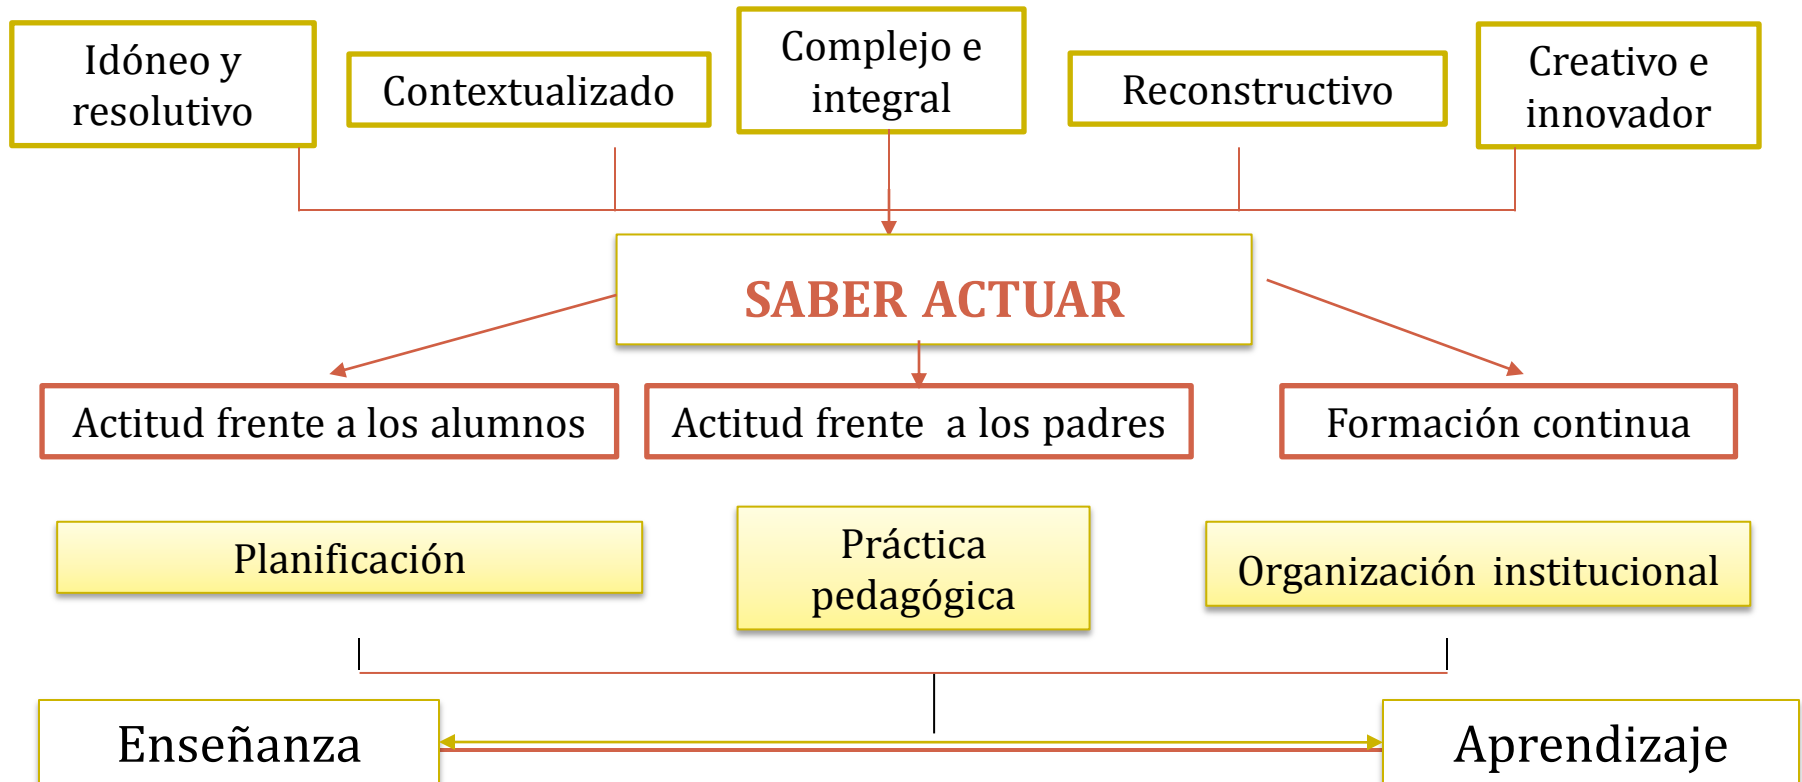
Idóneo y resolutivo

Contextualizado

Complejo e integral

Reconstructivo

Creativo e innovador

SABER ACTUAR

Actitud frente a los alumnos

Actitud frente a los padres

Formación continua

Planificación

Práctica pedagógica

Organización institucional

Enseñanza

Aprendizaje